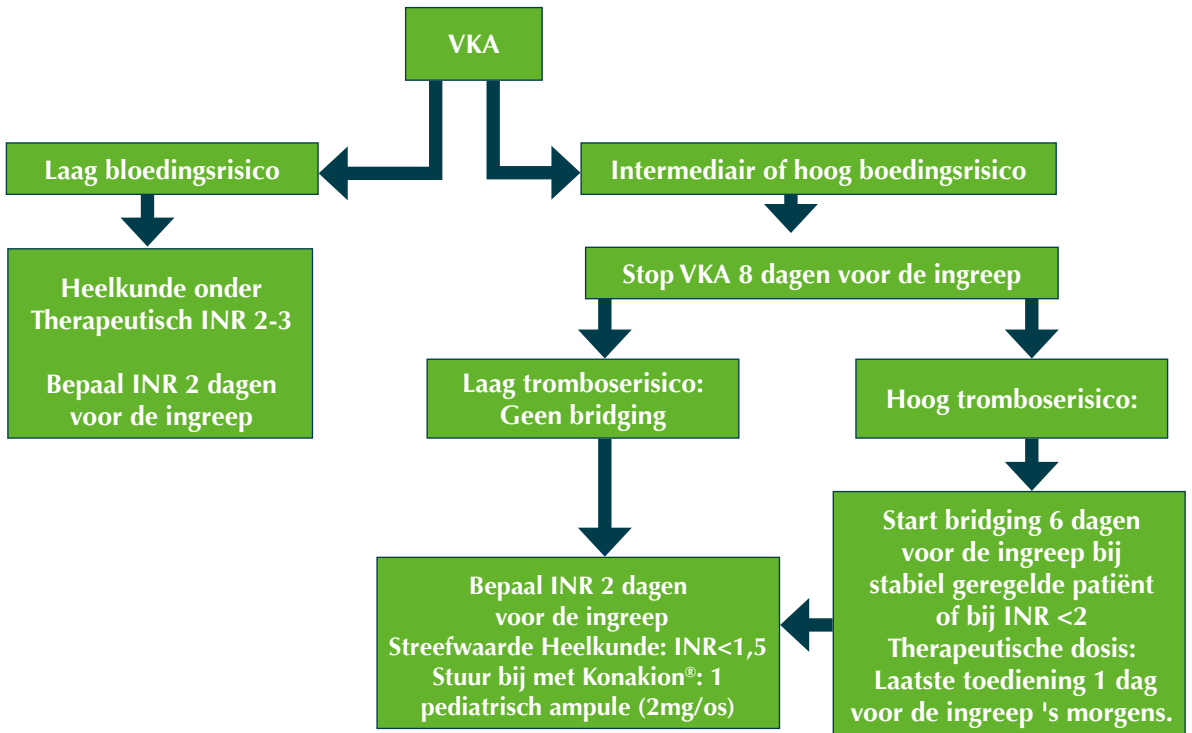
VKA

Laag bloedingsrisico

Intermediair of hoog boedingsrisico

Heelkunde onder Therapeutisch INR 2-3

Bepaal INR 2 dagen voor de ingreep

Stop VKA 8 dagen voor de ingreep

Laag tromboserisico: Geen bridging

Hoog tromboserisico:

Start bridging 6 dagen voor de ingreep bij stabiel geregelde patiënt of bij INR <2
Therapeutische dosis: Laatste toediening 1 dag voor de ingreep 's morgens.

Bepaal INR 2 dagen voor de ingreep
Streefwaarde Heelkunde: INR<1,5
Stuur bij met Konakion®: 1 pediatrisch ampule (2mg/os)